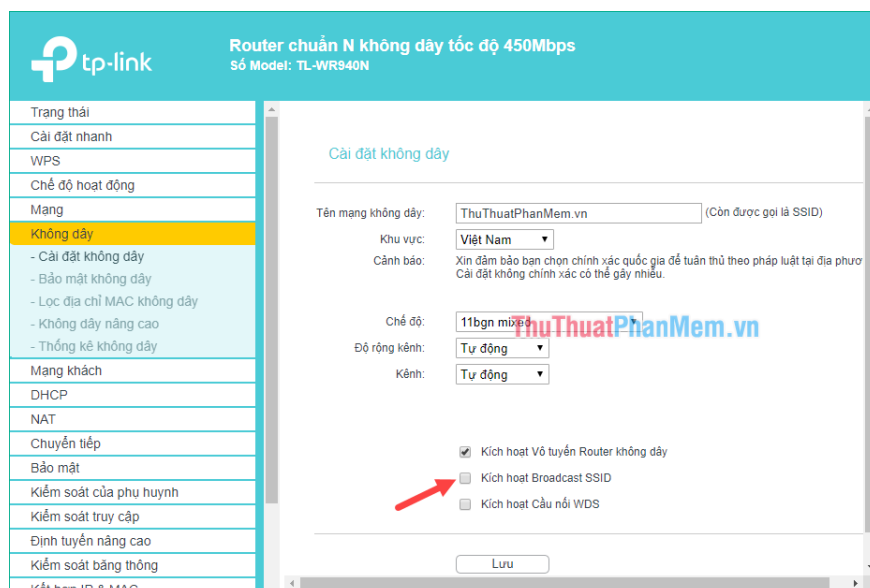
tp-link

Router chuẩn N không dây tốc độ 450Mbps
Số Model: TL-WR940N

Trạng thái
Cài đặt nhanh
WPS
Chế độ hoạt động
Mạng
Không dây
- Cài đặt không dây
- Bảo mật không dây
- Lọc địa chỉ MAC không dây
- Không dây nâng cao
- Thống kê không dây
Mạng khách
DHCP
NAT
Chuyển tiếp
Bảo mật
Kiểm soát của phụ huynh
Kiểm soát truy cập
Định tuyến nâng cao
Kiểm soát băng thông
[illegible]

Cài đặt không dây

Tên mạng không dây: ThuThuatPhanMem.vn (Còn được gọi là SSID)
Khu vực: Việt Nam
Cảnh báo: Xin đảm bảo bạn chọn chính xác quốc gia để tuân thủ theo pháp luật tại địa phươ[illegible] Cài đặt không chính xác có thể gây nhiễu.

Chế độ: 11bgn mixed
Độ rộng kênh: Tự động
Kênh: Tự động

ThuThuatPhanMem.vn

Kích hoạt Vô tuyến Router không dây
Kích hoạt Broadcast SSID
Kích hoạt Cầu nối WDS

Lưu